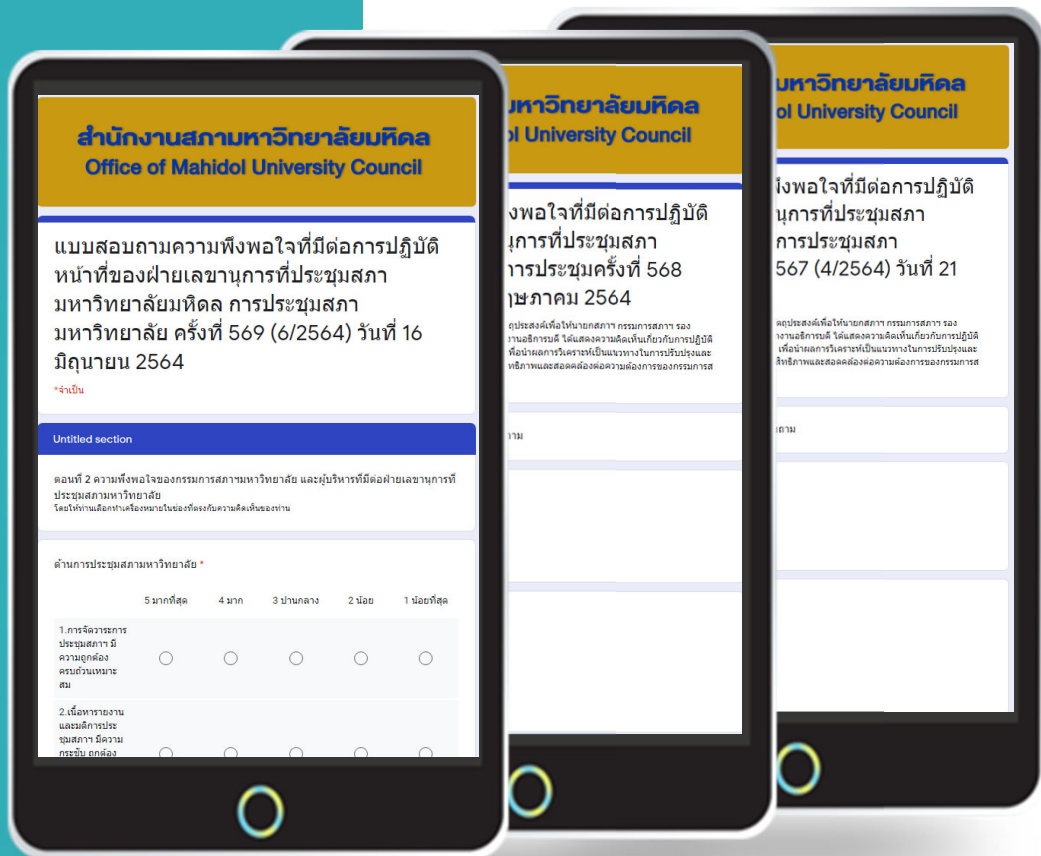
สำนักงานสภามหาวิทยาลัยมหิดล
Office of Mahidol University Council

แบบสอบถามความพึงพอใจที่มีต่อการปฏิบัติหน้าที่ของฝ่ายเลขานุการที่ประชุมสภามหาวิทยาลัยมหิดล การประชุมสภามหาวิทยาลัย ครั้งที่ 569 (6/2564) วันที่ 16 มิถุนายน 2564

*จำเป็น

Untitled section

ตอนที่ 2 ความพึงพอใจของกรรมการสภามหาวิทยาลัย และผู้บริหารที่มีต่อฝ่ายเลขานุการที่ประชุมสภามหาวิทยาลัย
โดยให้ท่านเลือกทำเครื่องหมายในช่องที่ตรงกับความคิดเห็นของท่าน

ด้านการประชุมสภามหาวิทยาลัย *

| | 5 มากที่สุด | 4 มาก | 3 ปานกลาง | 2 น้อย | 1 น้อยที่สุด |
|---|---|---|---|---|---|
| 1.การจัดวาระการประชุมสภา มีความถูกต้องครบถ้วนเหมาะสม | ○ | ○ | ○ | ○ | ○ |
| 2.เนื้อหารายงานและมติการประชุมสภาฯ มีความกระชับ ถูกต้อง | ○ | ○ | ○ | ○ | ○ |

มหาวิทยาลัยมหิดล
ol University Council

งพอใจที่มีต่อการปฏิบัติ
นุการที่ประชุมสภา
การประชุมครั้งที่ 568
ษภาคม 2564

ถุประสงค์เพื่อให้นายกสภา กรรมการสภา รอง
งานอธิการบดี ได้แสดงความคิดเห็นเกี่ยวกับการปฏิบัติ
เพื่อนำผลการวิเคราะห์เป็นแนวทางในการปรับปรุงและ
ทธิภาพและสอดคล้องต่อความต้องการของกรรมการส

าม

มหาวิทยาลัยมหิดล
ol University Council

พึงพอใจที่มีต่อการปฏิบัติ
นุการที่ประชุมสภา
การประชุมสภา
567 (4/2564) วันที่ 21

ถุประสงค์เพื่อให้นายกสภา กรรมการสภา รอง
งานอธิการบดี ได้แสดงความคิดเห็นเกี่ยวกับการปฏิบัติ
เพื่อนำผลการวิเคราะห์เป็นแนวทางในการปรับปรุงและ
สิทธิภาพและสอดคล้องต่อความต้องการของกรรมการ

ถาม